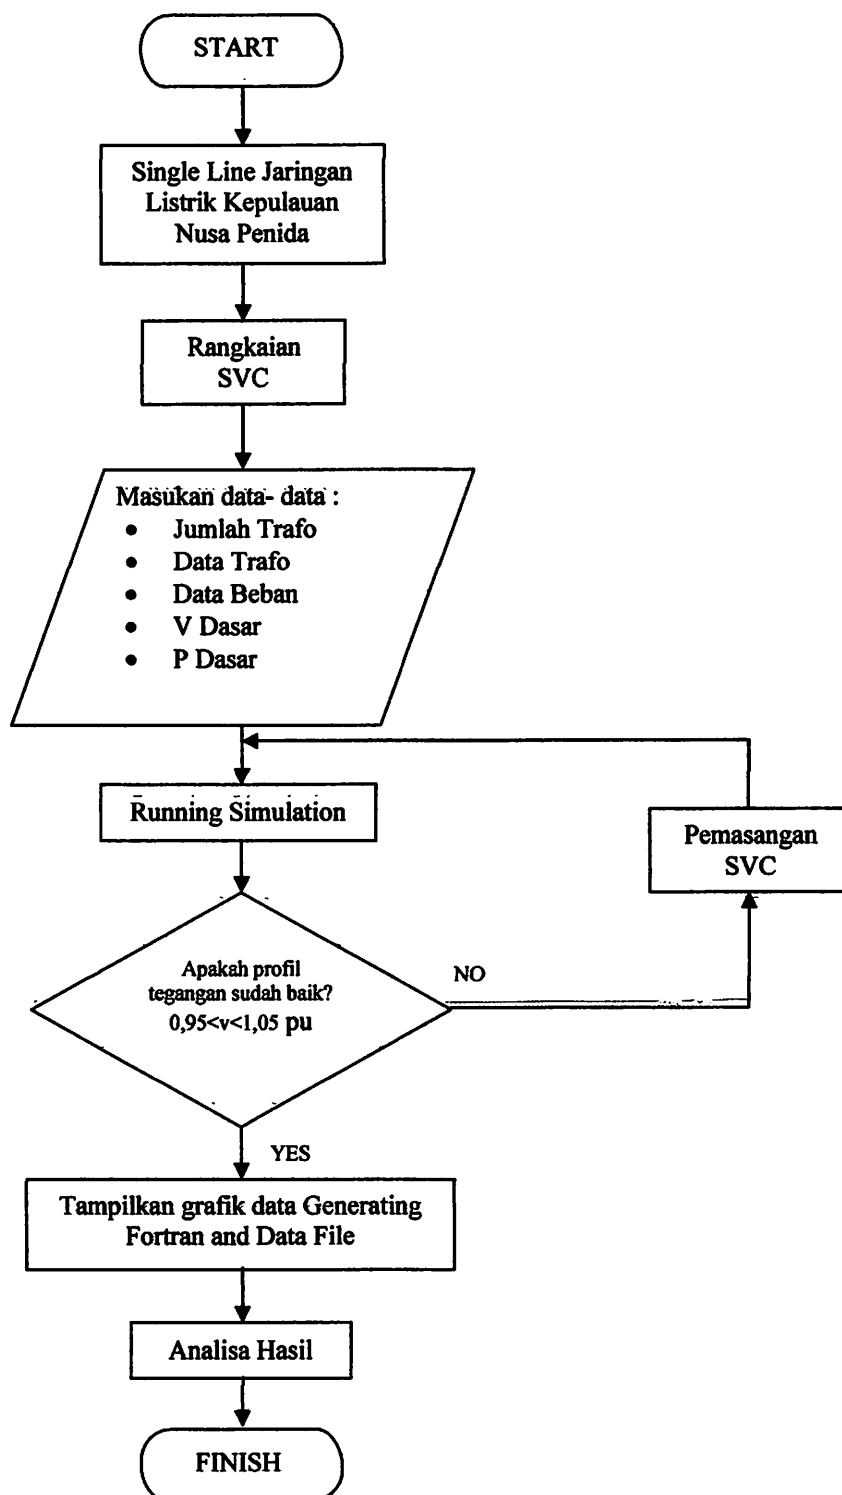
START

Single Line Jaringan Listrik Kepulauan Nusa Penida

Rangkaian SVC

Masukan data- data :
- Jumlah Trafo
- Data Trafo
- Data Beban
- V Dasar
- P Dasar

Running Simulation

Pemasangan SVC

Apakah profil tegangan sudah baik? $0,95<v<1,05$ pu

NO

YES

Tampilkan grafik data Generating Fortran and Data File

Analisa Hasil

FINISH